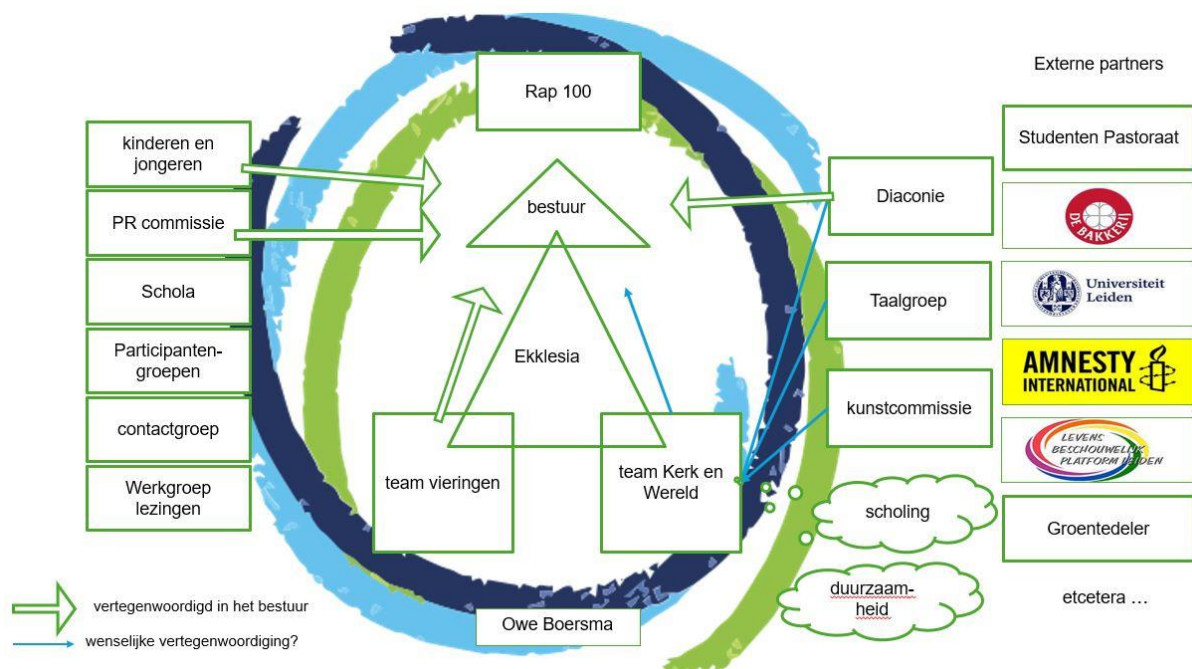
Rap 100

Externe partners

kinderen en jongeren

PR commissie

Schola

Participanten-groepen

contactgroep

Werkgroep lezingen

bestuur

Ekklesia

team vieringen

team Kerk en Wereld

Diaconie

Taalgroep

kunstcommissie

scholing

duurzaam-heid

Studenten Pastoraat

DE BAKKERIJ

Universiteit Leiden

AMNESTY INTERNATIONAL

LEVENS BESCHOUWELIJK PLATFORM LEIDEN

Groentedeler

etcetera …

vertegenwoordigd in het bestuur

wenselijke vertegenwoordiging?

Owe Boersma